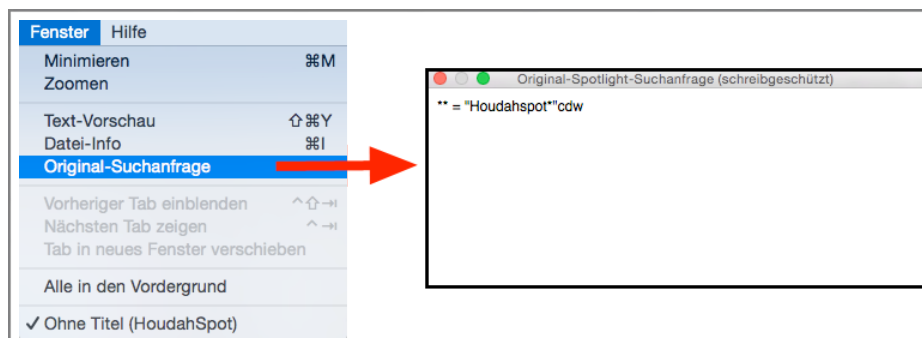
Fenster Hilfe

Minimieren ⌘M
Zoomen

Text-Vorschau ⇧⌘Y
Datei-Info ⌘I
Original-Suchanfrage

Vorheriger Tab einblenden ^⇧⇥
Nächsten Tab zeigen ^⇥
Tab in neues Fenster verschieben

Alle in den Vordergrund

✓ Ohne Titel (HoudahSpot)

Original-Spotlight-Suchanfrage (schreibgeschützt)

** = "Houdahspot*"cdw